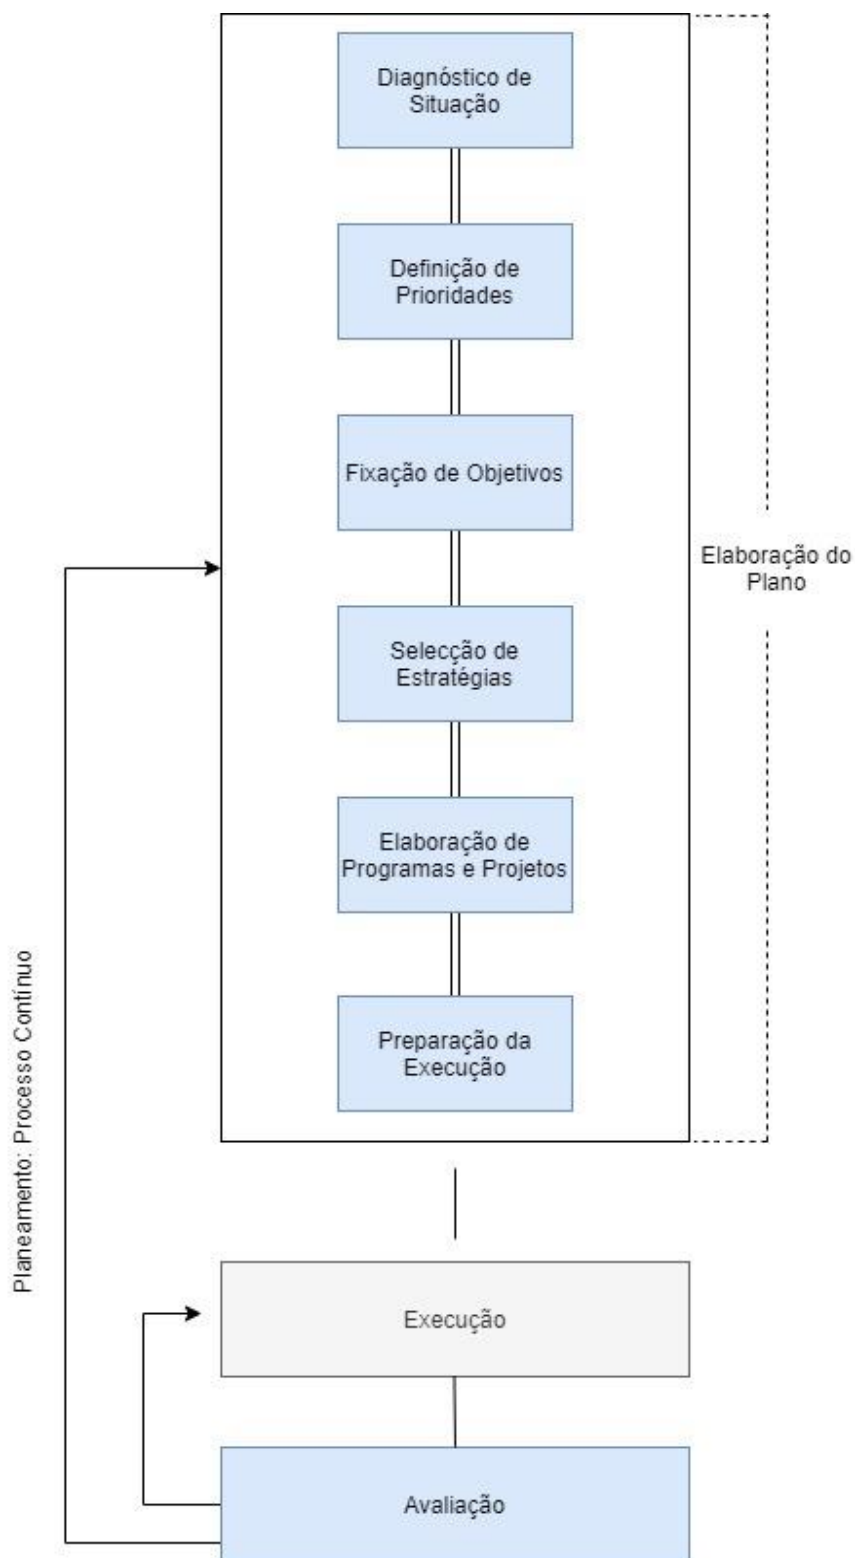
Diagnóstico de Situação

Definição de Prioridades

Fixação de Objetivos

Selecção de Estratégias

Elaboração de Programas e Projetos

Preparação da Execução

Elaboração do Plano

Planeamento: Processo Contínuo

Execução

Avaliação